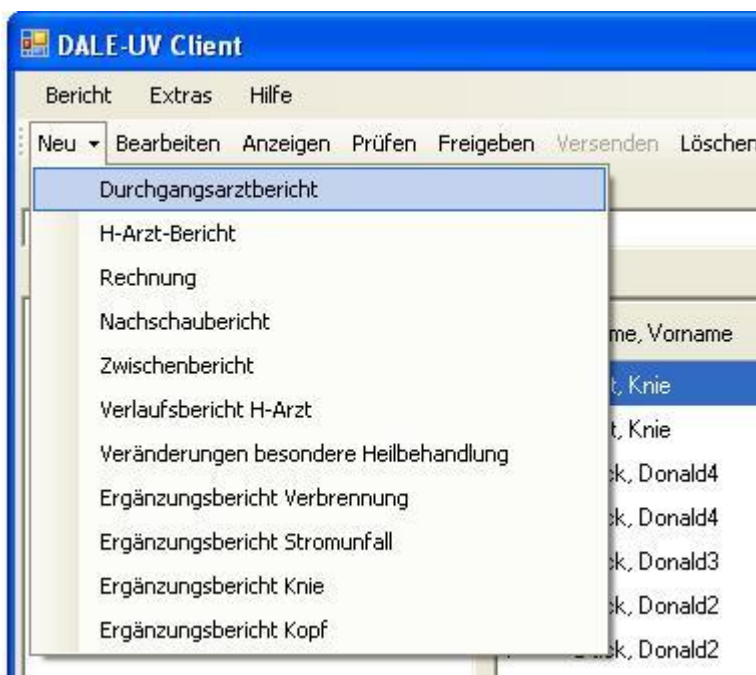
DALE-UV Client

Bericht Extras Hilfe

Neu ▾ Bearbeiten Anzeigen Prüfen Freigeben Versenden Löschen

Durchgangsarztbericht
H-Arzt-Bericht
Rechnung
Nachschaubericht
Zwischenbericht
Verlaufsbericht H-Arzt
Veränderungen besondere Heilbehandlung
Ergänzungsbericht Verbrennung
Ergänzungsbericht Stromunfall
Ergänzungsbericht Knie
Ergänzungsbericht Kopf

me, Vorname
t, Knie
t, Knie
k, Donald4
k, Donald4
k, Donald3
k, Donald2
k, Donald2